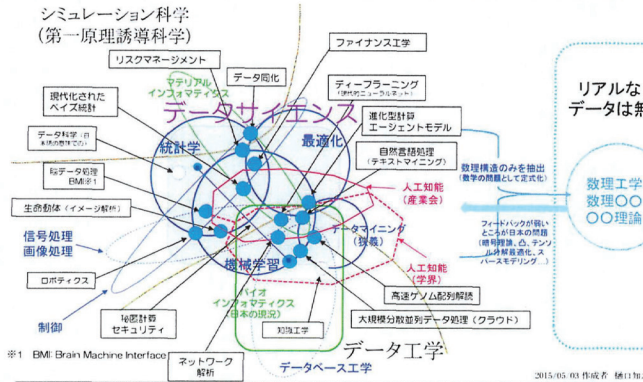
シミュレーション科学
(第一原理誘導科学)

ファイナンス工学

リスクマネージメント

データ同化

マテリアル
インフォマティクス

ディープラーニング
(現代的ニューラルネット)

現代化された
ベイズ統計

データサイエンス

進化型計算
エージェントモデル

データ科学 (日本語の意味での)

統計学

最適化

自然言語処理
(テキストマイニング)

脳データ処理
BMI※1

数理構造のみを抽出
(数学の問題として定式化)

人工知能
(産業会)

生命動体 (イメージ解析)

信号処理
画像処理

データマイニング
(狭義)

フィードバックが弱い
ところが日本の問題
(暗号理論、凸、テンソル
計算最適化、スパースモデリング…)

機械学習

人工知能
(学界)

ロボティクス

高速ゲノム配列解読

バイオ
インフォマティクス
(日本の現況)

秘匿計算
セキュリティ

大規模分散並列データ処理 (クラウド)

制御

知識工学

データ工学

※1 BMI Brain Machine Interface

ネットワーク
解析

データベース工学

リアルな
データは無

数理工学
数理〇〇
〇〇理論

2015/05/03 作成者 樋口知